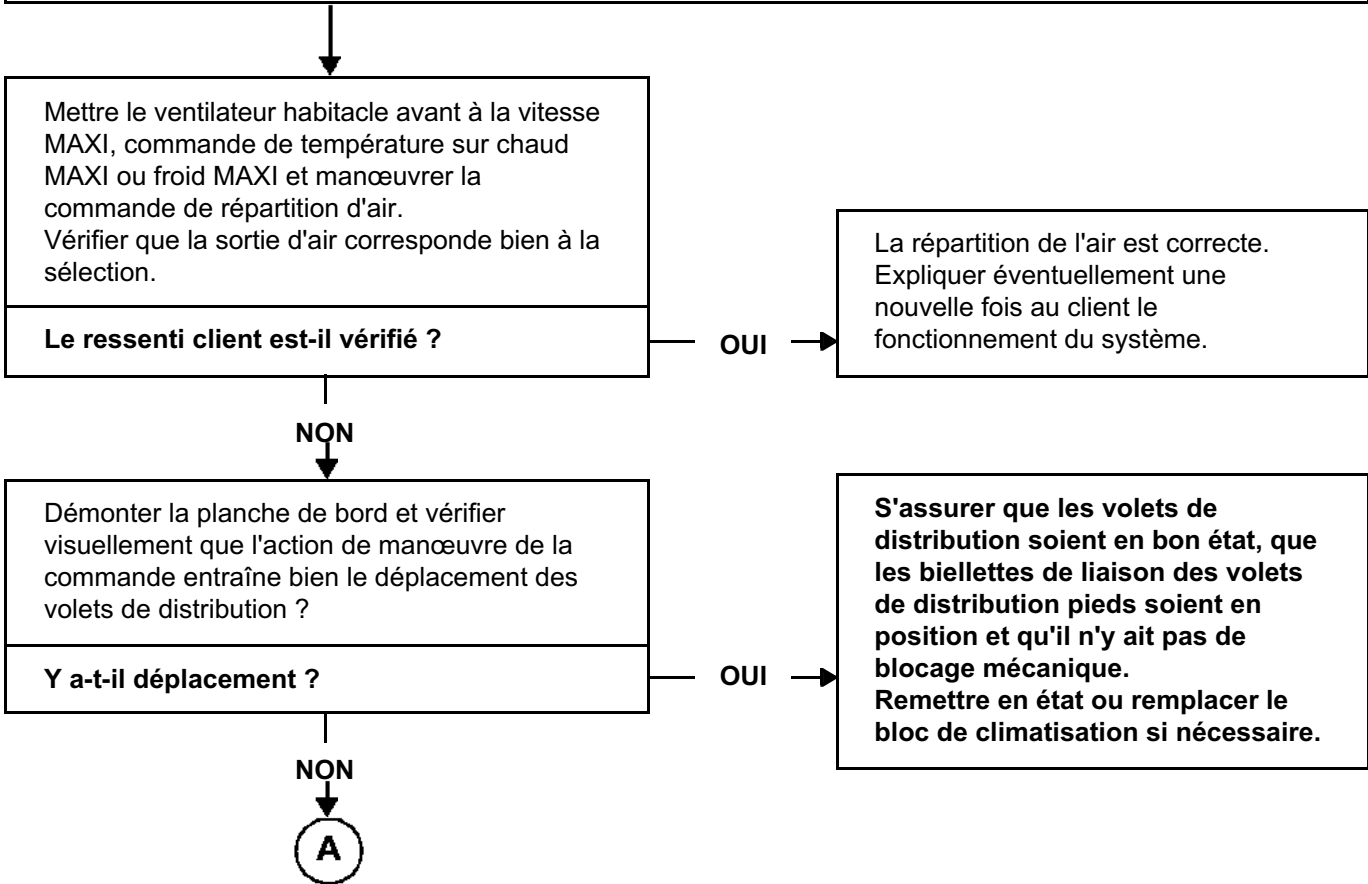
Mettre le ventilateur habitacle avant à la vitesse MAXI, commande de température sur chaud MAXI ou froid MAXI et manœuvrer la commande de répartition d'air.
Vérifier que la sortie d'air corresponde bien à la sélection.

**Le ressenti client est-il vérifié ?**

OUI

La répartition de l'air est correcte. Expliquer éventuellement une nouvelle fois au client le fonctionnement du système.

NON

Démonter la planche de bord et vérifier visuellement que l'action de manœuvre de la commande entraîne bien le déplacement des volets de distribution ?

**Y a-t-il déplacement ?**

OUI

**S'assurer que les volets de distribution soient en bon état, que les biellettes de liaison des volets de distribution pieds soient en position et qu'il n'y ait pas de blocage mécanique.
Remettre en état ou remplacer le bloc de climatisation si nécessaire.**

NON

A